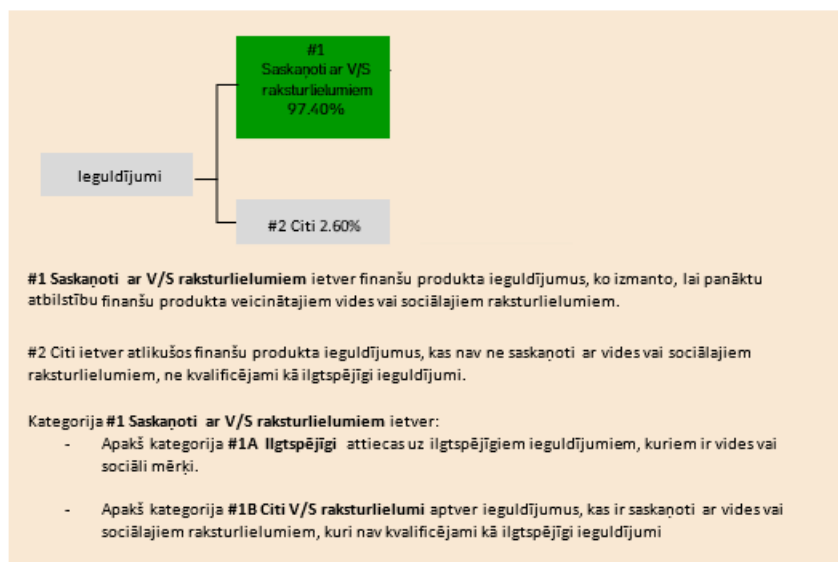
#1 Saskaņoti ar V/S raksturlielumiem 97.40%

Ieguldījumi

#2 Citi 2.60%

**#1 Saskaņoti ar V/S raksturlielumiem** ietver finanšu produkta ieguldījumus, ko izmanto, lai panāktu atbilstību finanšu produkta veicinātajiem vides vai sociālajiem raksturlielumiem.

#2 Citi ietver atlikušos finanšu produkta ieguldījumus, kas nav ne saskaņoti ar vides vai sociālajiem raksturlielumiem, ne kvalificējami kā ilgtspējīgi ieguldījumi.

Kategorija **#1 Saskaņoti ar V/S raksturlielumiem** ietver:

- Apakš kategorija **#1A Ilgtspējīgi** attiecas uz ilgtspējīgiem ieguldījumiem, kuriem ir vides vai sociāli mērķi.

- Apakš kategorija **#1B Citi V/S raksturlielumi** aptver ieguldījumus, kas ir saskaņoti ar vides vai sociālajiem raksturlielumiem, kuri nav kvalificējami kā ilgtspējīgi ieguldījumi